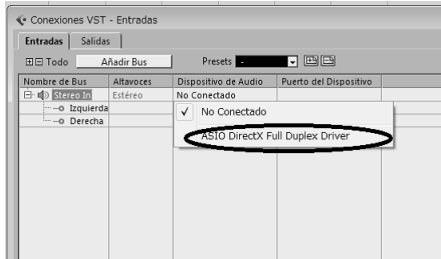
Conexiones VST - Entradas

Entradas | Salidas

Todo | Añadir Bus | Presets

| Nombre de Bus | Altavoces | Dispositivo de Audio | Puerto del Dispositivo |
|---|---|---|---|
| Stereo In | Estéreo | No Conectado | |
| Izquierda | | | |
| Derecha | | | |

✓ No Conectado

ASIO DirectX Full Duplex Driver